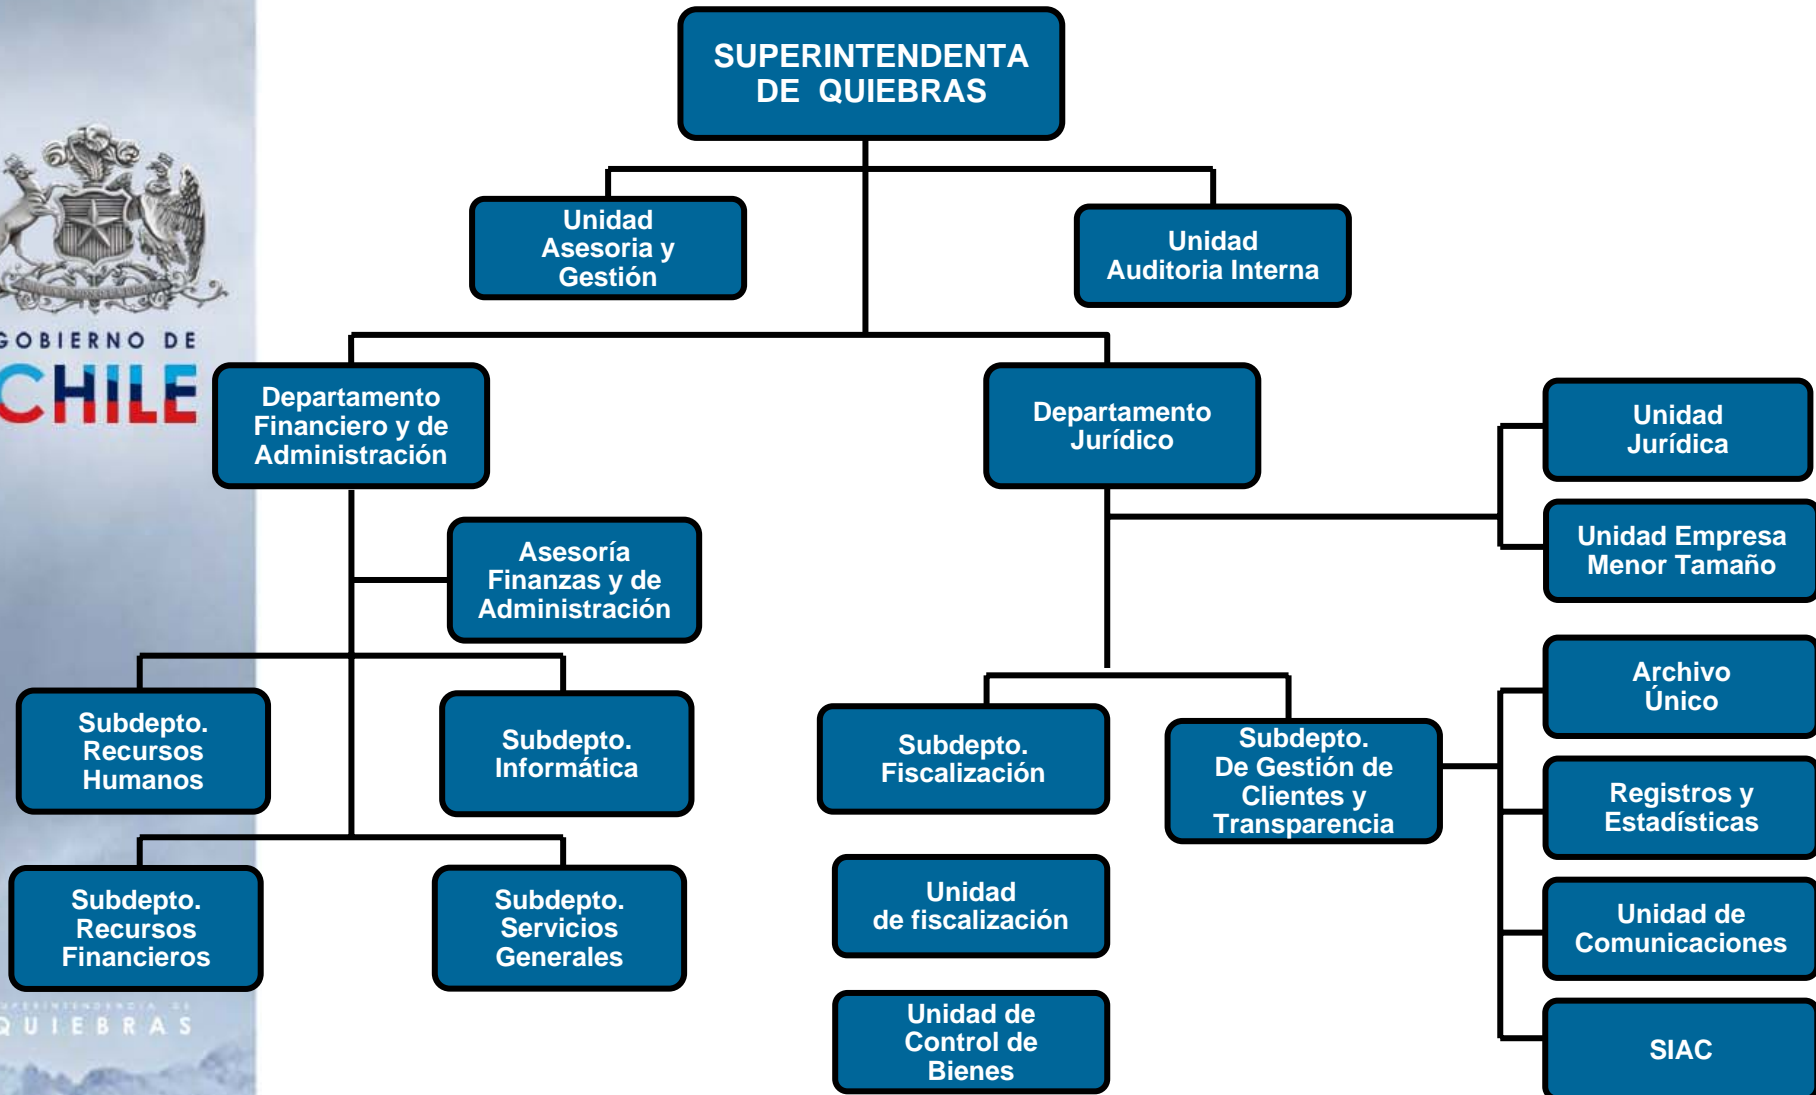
SUPERINTENDENTA DE QUIEBRAS

Unidad Asesoria y Gestión

Unidad Auditoria Interna

GOBIERNO DE CHILE

Departamento Financiero y de Administración

Departamento Jurídico

Unidad Jurídica

Unidad Empresa Menor Tamaño

Asesoría Finanzas y de Administración

Subdepto. Recursos Humanos

Subdepto. Informática

Subdepto. Fiscalización

Subdepto. De Gestión de Clientes y Transparencia

Archivo Único

Registros y Estadísticas

Unidad de Comunicaciones

SIAC

Subdepto. Recursos Financieros

Subdepto. Servicios Generales

Unidad de fiscalización

Unidad de Control de Bienes

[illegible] QUIEBRAS